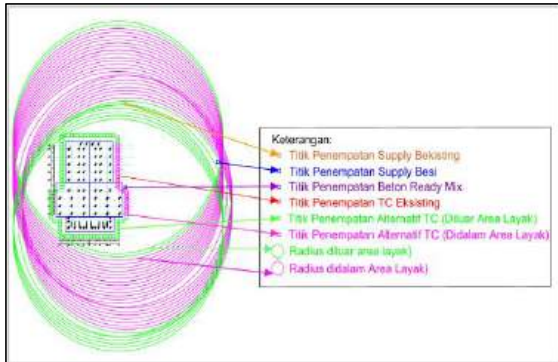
Keterangan:
Titik Penempatan Supply Bekisting
Titik Penempatan Supply Besi
Titik Penempatan Beton Ready Mix
Titik Penempatan TC Eksisting
Titik Penempatan Alternatif TC (Diluar Area Layak)
Titik Penempatan Alternatif TC (Didalam Area Layak)
Radius diluar area layak)
Radius didalam Area Layak)